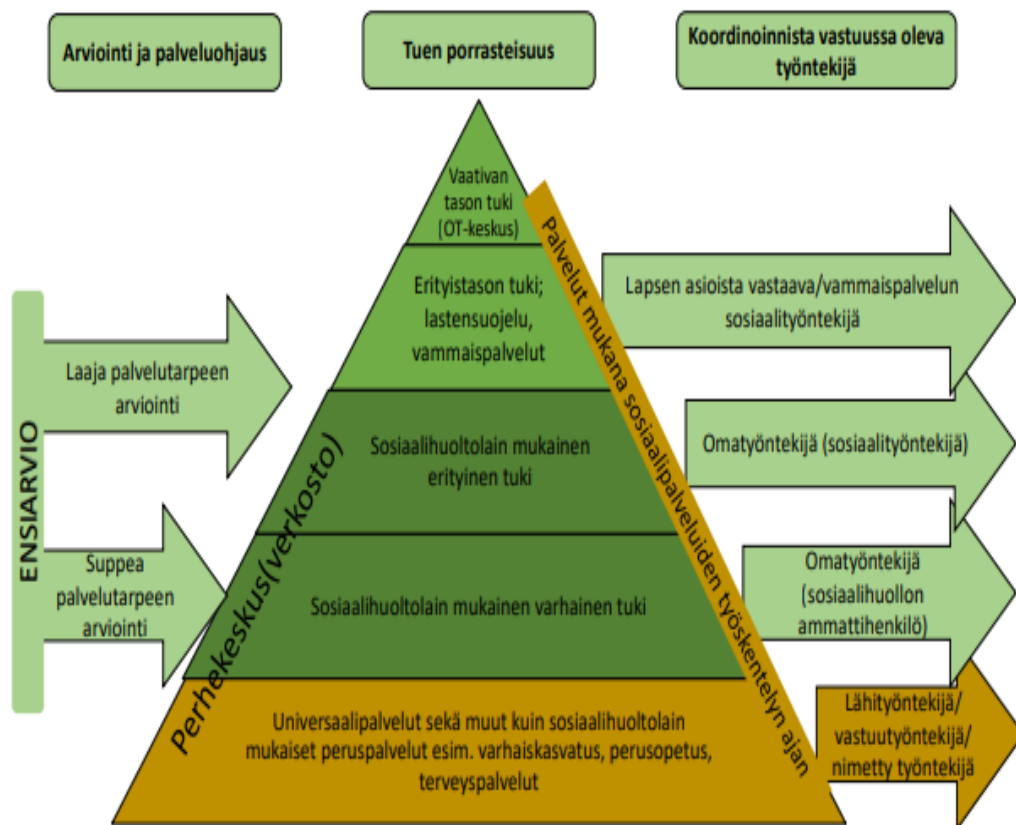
Arviointi ja palveluohjaus

Tuen porrasteisuus

Koordinoinnista vastuussa oleva työntekijä

ENSIARVIO

Laaja palvelutarpeen arviointi

Suppea palvelutarpeen arviointi

Vaativan tason tuki (OT-keskus)

Erityistason tuki; lastensuojelu, vammaispalvelut

Sosiaalihuoltolain mukainen erityinen tuki

Sosiaalihuoltolain mukainen varhainen tuki

Universaalipalvelut sekä muut kuin sosiaalihuoltolain mukaiset peruspalvelut esim. varhaiskasvatus, perusopetus, terveyspalvelut

Perhekeskus(verkosto)

Palvelut mukana sosiaalipalveluiden työskentelyn ajan

Lapsen asioista vastaava/vammaispalvelun sosiaalityöntekijä

Omatyöntekijä (sosiaalityöntekijä)

Omatyöntekijä (sosiaalihuollon ammattihenkilö)

Lähityöntekijä/ vastuutyöntekijä/ nimetty työntekijä